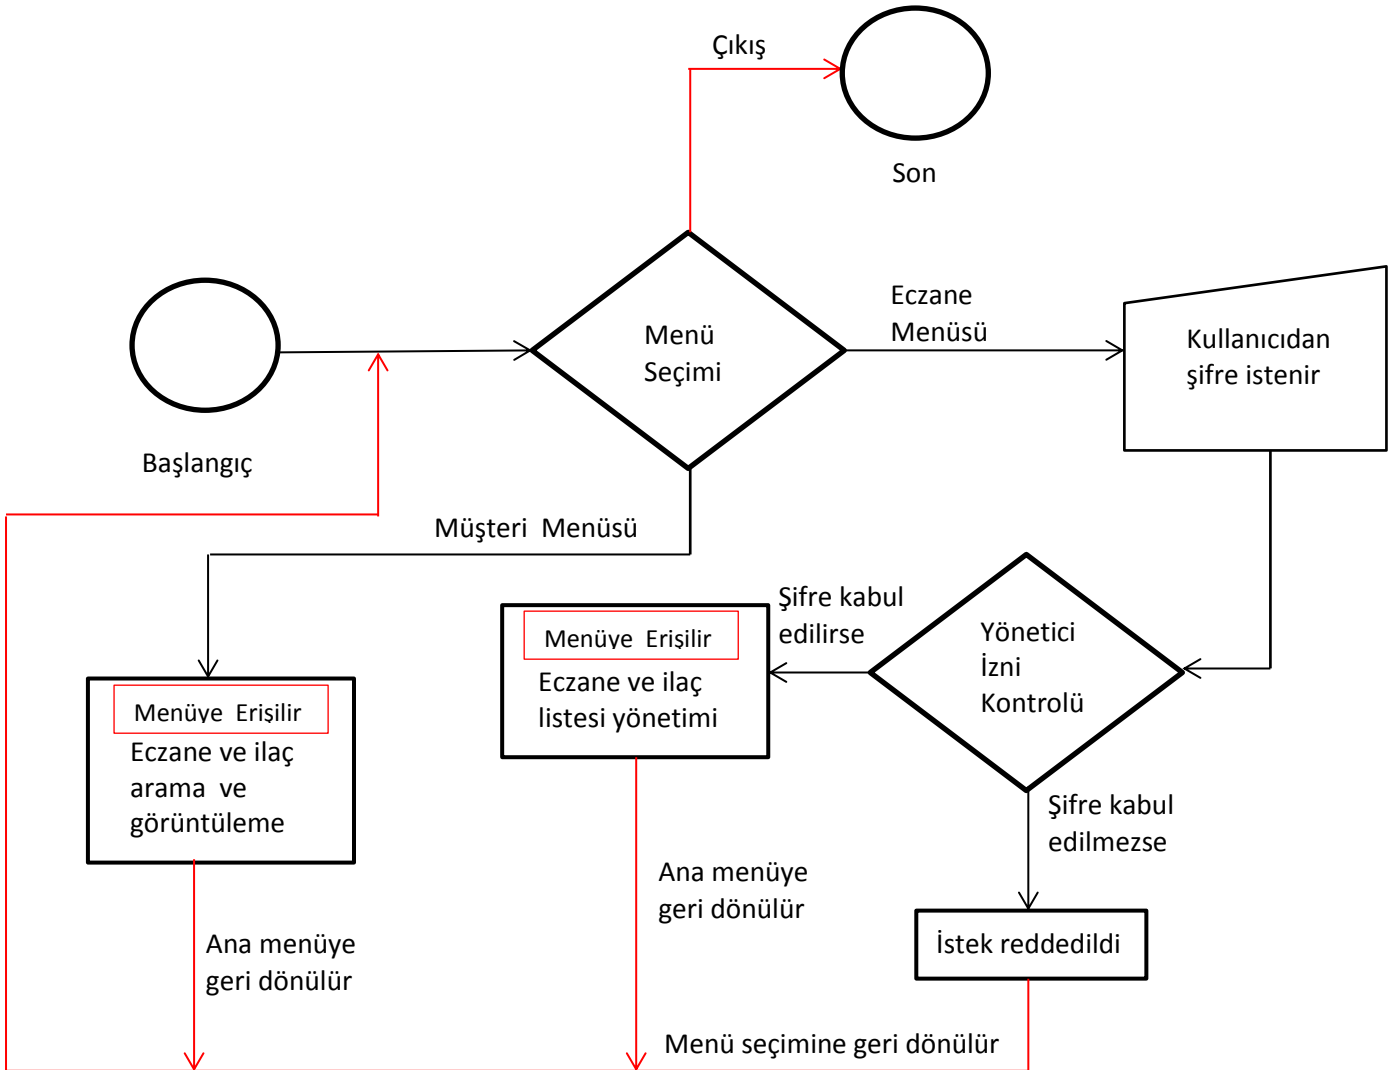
Çıkış

Son

Başlangıç

Menü Seçimi

Eczane Menüsü

Kullanıcıdan şifre istenir

Müşteri Menüsü

Şifre kabul edilirse

Yönetici İzni Kontrolü

Menüye Erişilir

Eczane ve ilaç listesi yönetimi

Menüye Erişilir

Eczane ve ilaç arama ve görüntüleme

Şifre kabul edilmezse

Ana menüye geri dönülür

Ana menüye geri dönülür

İstek reddedildi

Menü seçimine geri dönülür